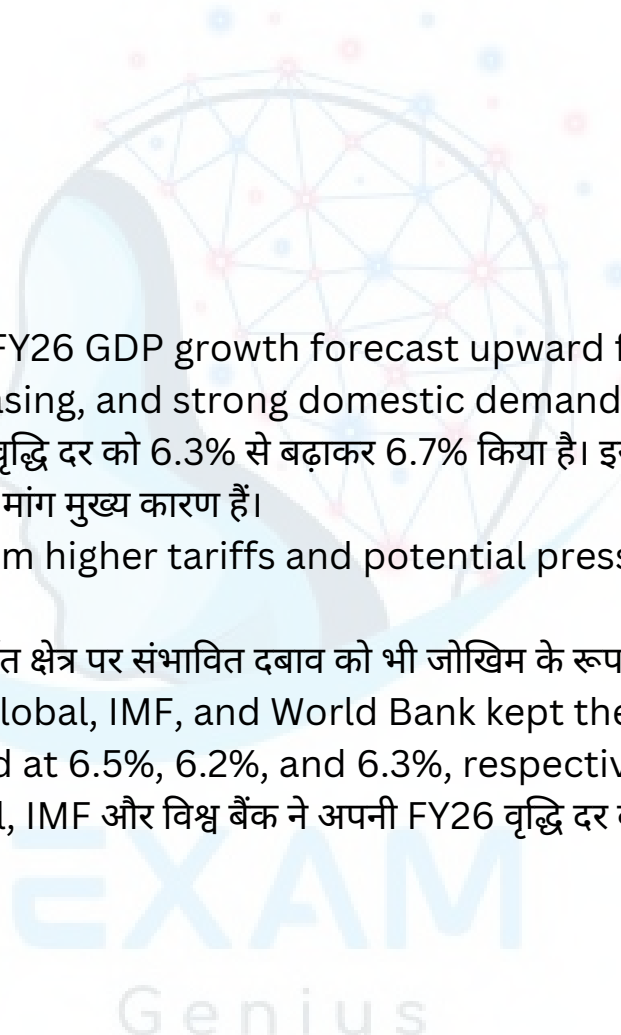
FY26 GDP growth forecast upward f
asing, and strong domestic demand
वृद्धि दर को 6.3% से बढ़ाकर 6.7% किया है। इ
मांग मुख्य कारण हैं।
m higher tariffs and potential press

त क्षेत्र पर संभावित दबाव को भी जोखिम के रूप
lobal, IMF, and World Bank kept the
d at 6.5%, 6.2%, and 6.3%, respectiv
l, IMF और विश्व बैंक ने अपनी FY26 वृद्धि दर

EXAM
Genius